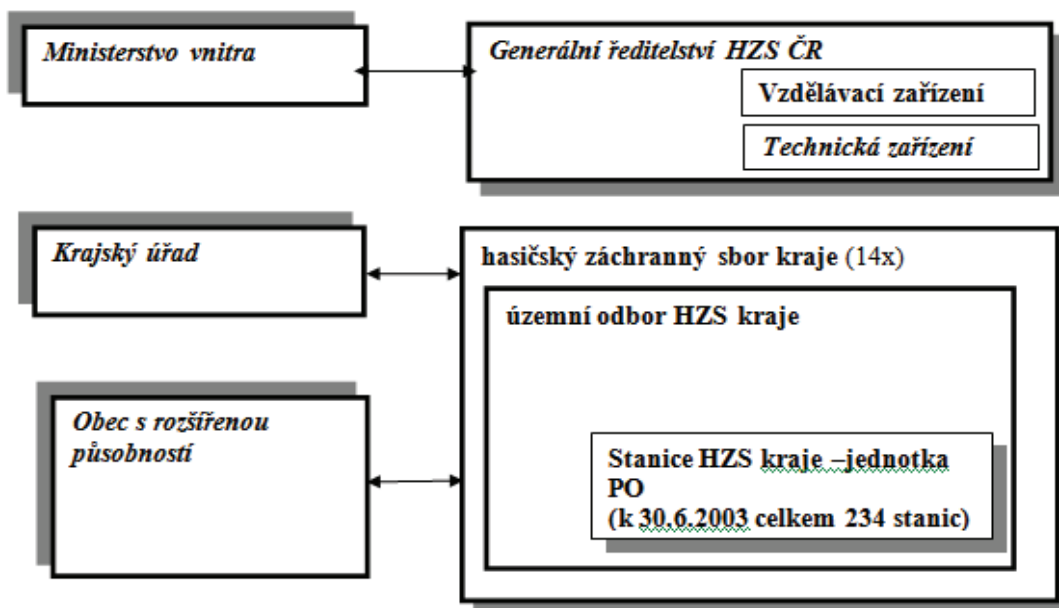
Ministerstvo vnitra

Generální ředitelství HZS ČR

Vzdělávací zařízení

Technická zařízení

Krajský úřad

hasičský záchranný sbor kraje (14x)

územní odbor HZS kraje

Obec s rozšířenou působností

Stanice HZS kraje –jednotka PO
(k 30.6.2003 celkem 234 stanic)